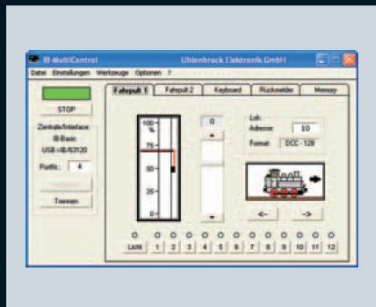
IB-MultiControl Uhlenbrock Elektronik GmbH

Datei Einstellungen Werkzeuge Optionen ?

STOP

Zentrale/Interface: IB-Basic USB->IB/63120

Portnr.: 4

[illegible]

Trennen

Fahrpult 1 Fahrpult 2 Keyboard Rückmelder Memory

100 %

75

50

25

0

0

Lok-Adresse: 10

Format: DCC - 128

<- ->

Licht 1 2 3 4 5 6 7 8 9 10 11 12